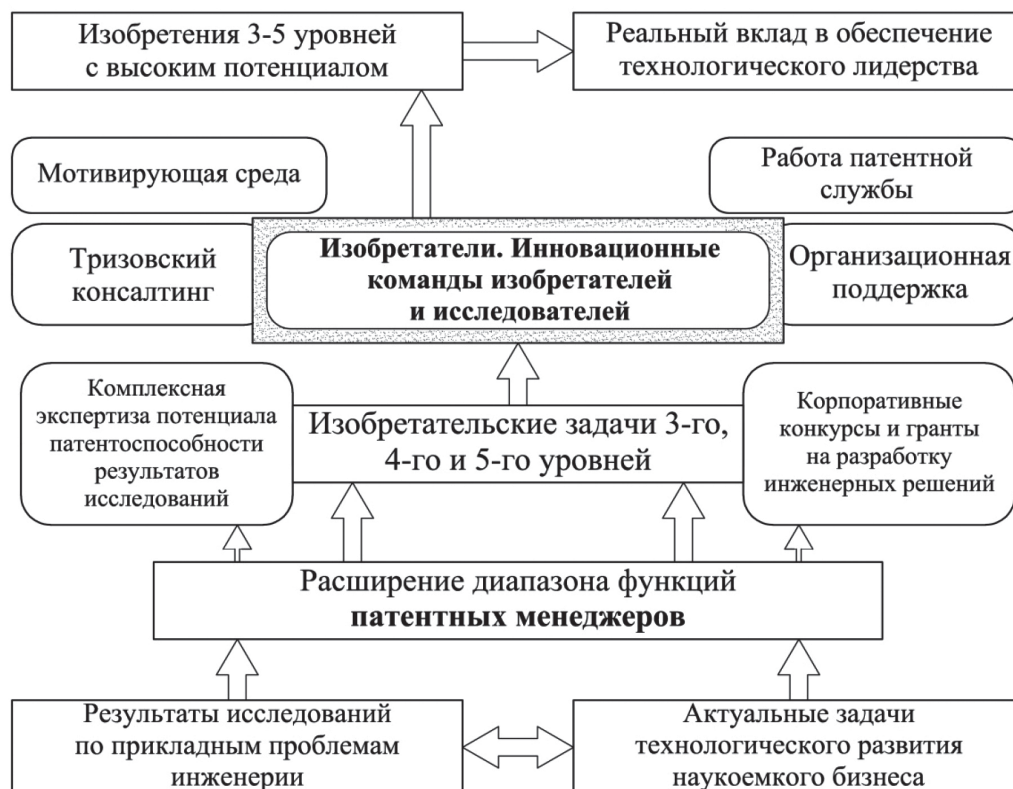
Изобретения 3-5 уровней с высоким потенциалом

Реальный вклад в обеспечение технологического лидерства

Мотивирующая среда

Работа патентной службы

Тризовский консалтинг

**Изобретатели. Инновационные команды изобретателей и исследователей**

Организационная поддержка

Комплексная экспертиза потенциала патентоспособности результатов исследований

Изобретательские задачи 3-го, 4-го и 5-го уровней

Корпоративные конкурсы и гранты на разработку инженерных решений

Расширение диапазона функций **патентных менеджеров**

Результаты исследований по прикладным проблемам инженерии

Актуальные задачи технологического развития наукоемкого бизнеса